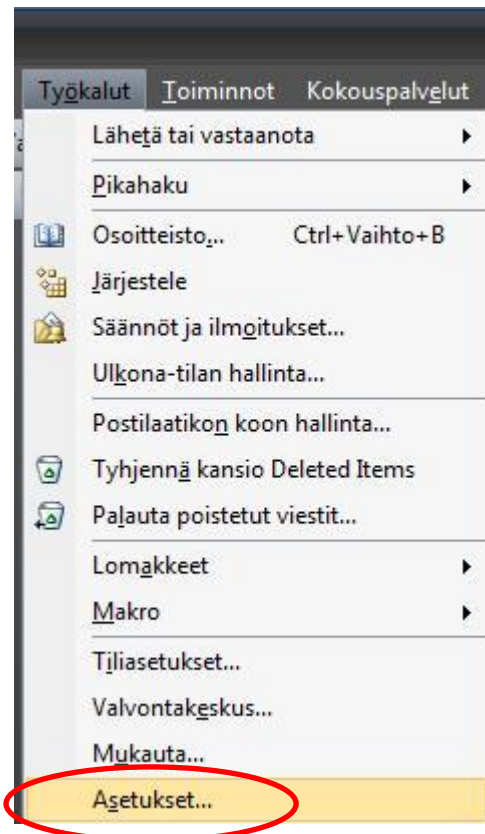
Työkalut Toiminnot Kokouspalvelut

Lähetä tai vastaanota
Pikahaku
Osoitteisto... Ctrl+Vaihto+B
Järjestele
Säännöt ja ilmoitukset...
Ulkona-tilan hallinta...
Postilaatikon koon hallinta...
Tyhjennä kansio Deleted Items
Palauta poistetut viestit...
Lomakkeet
Makro
Tiliasetukset...
Valvontakeskus...
Mukauta...
Asetukset...